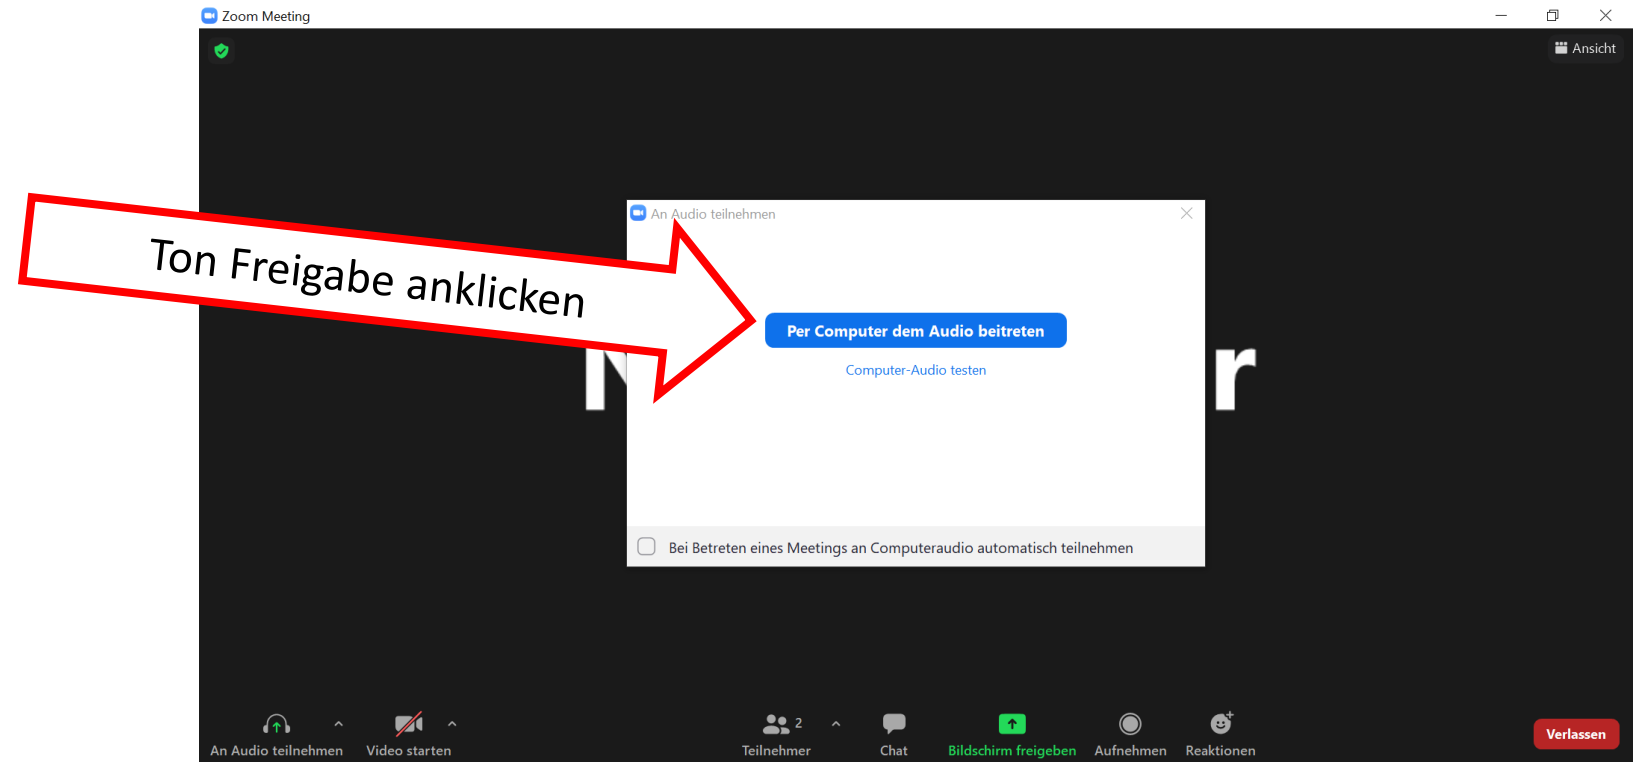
Zoom Meeting

Ansicht

Ton Freigabe anklicken

An Audio teilnehmen

Per Computer dem Audio beitreten

Computer-Audio testen

Bei Betreten eines Meetings an Computeraudio automatisch teilnehmen

An Audio teilnehmen

Video starten

2

Teilnehmer

Chat

Bildschirm freigeben

Aufnehmen

Reaktionen

Verlassen